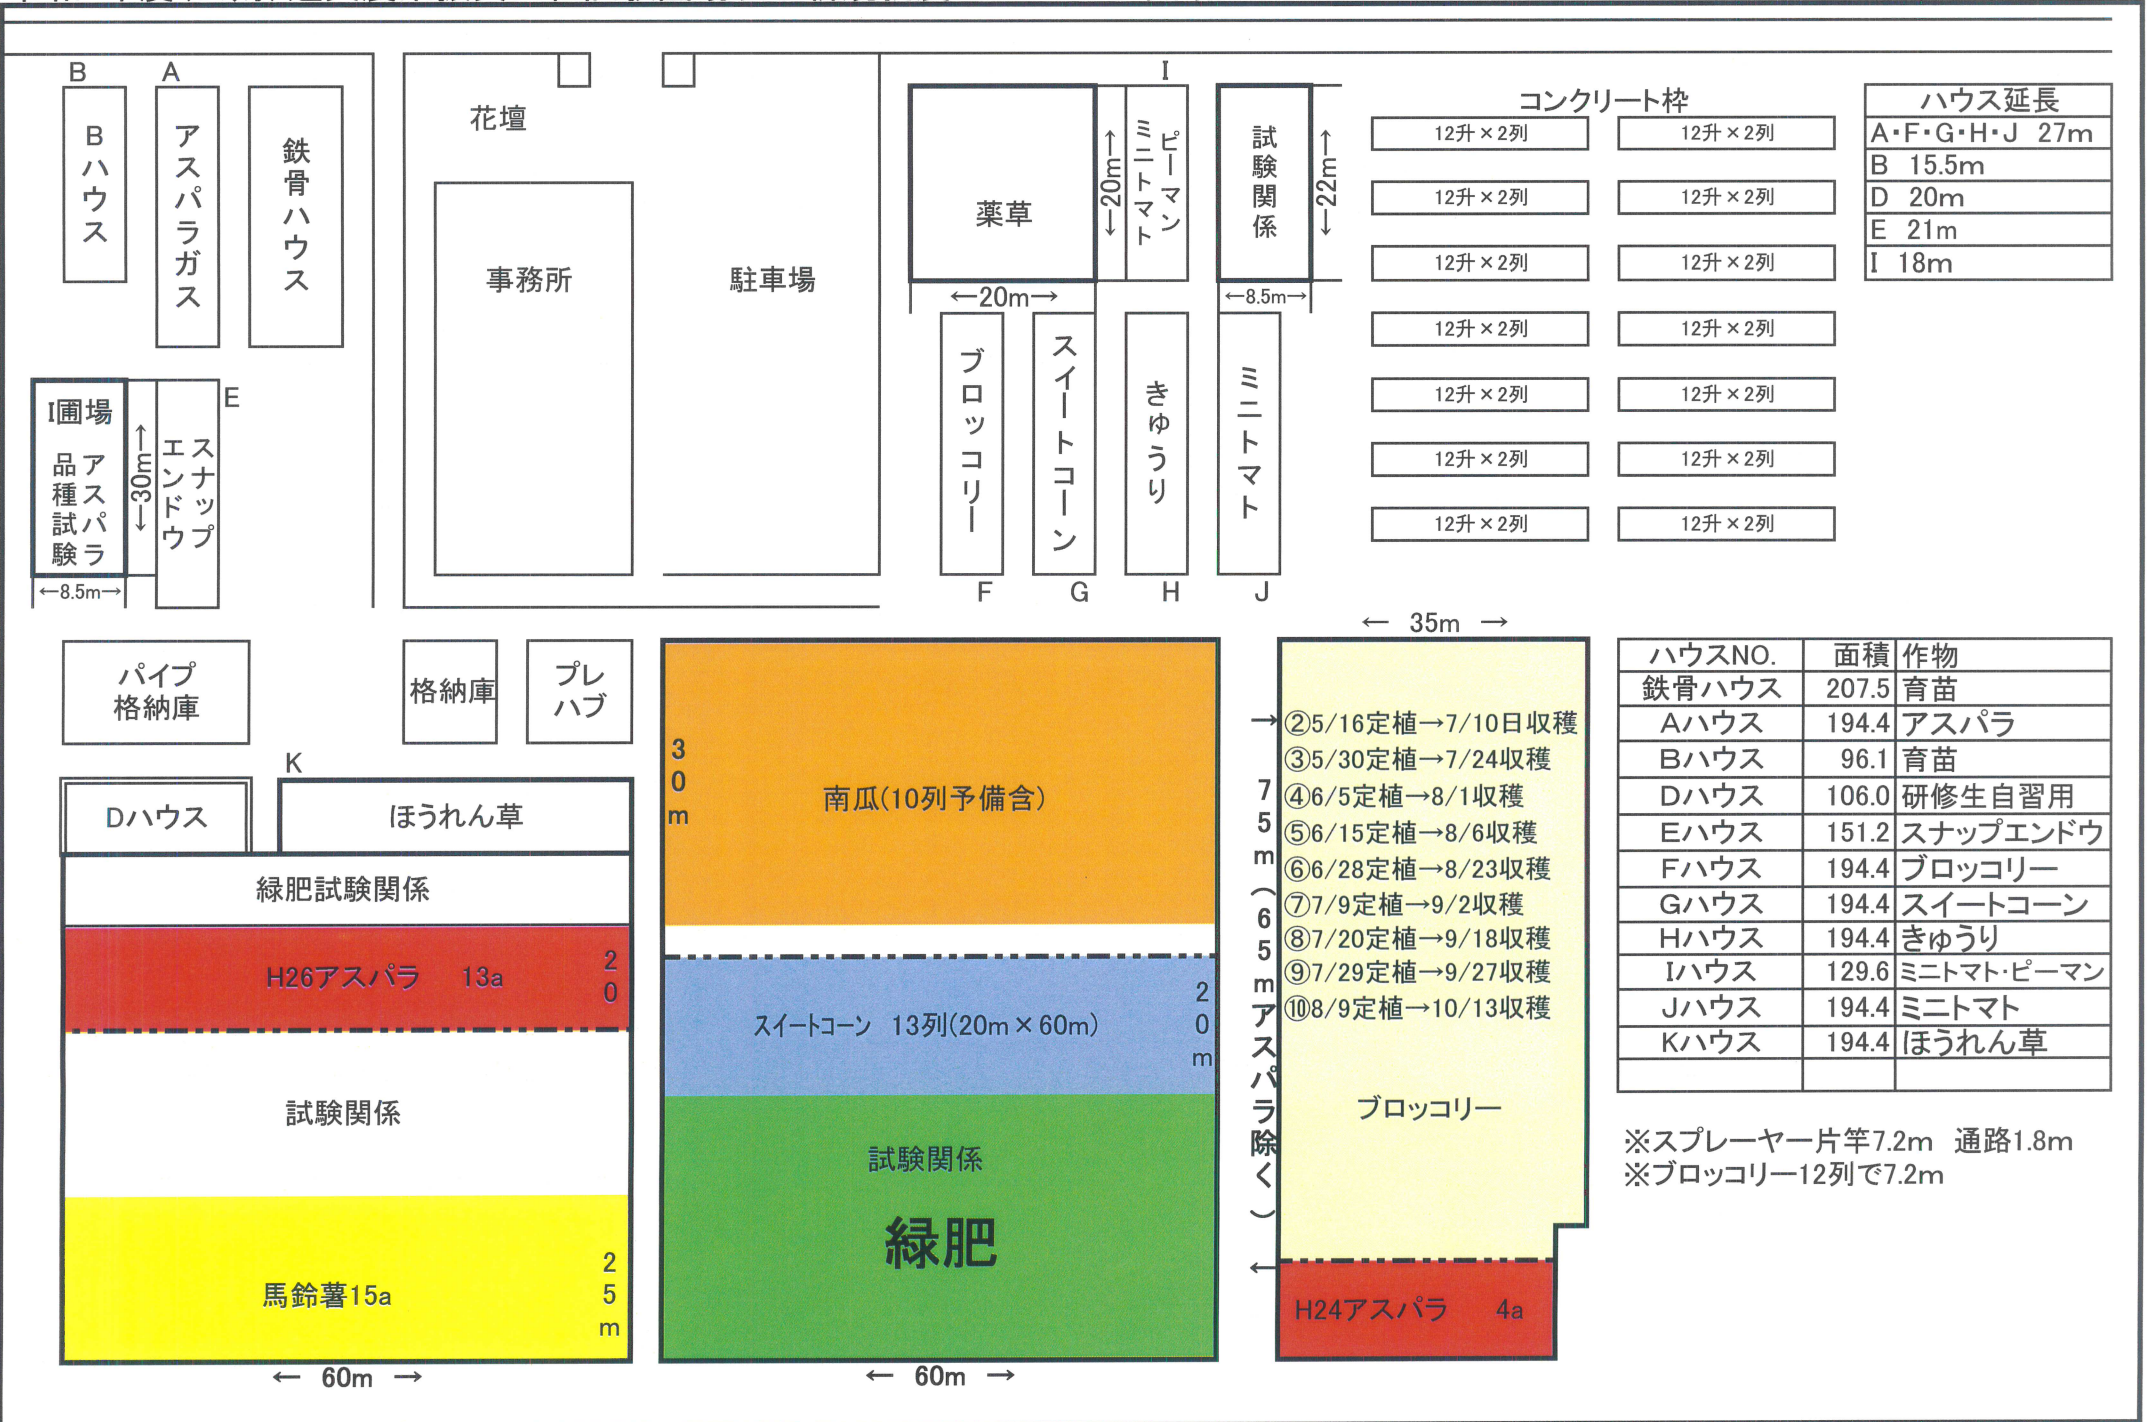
B A

Bハウス

アスパラガス

鉄骨ハウス

花壇

事務所

駐車場

I

薬草

←20m→

ピーマン ミニトマト

←20m→

試験関係

←22m→

←8.5m→

ブロッコリー

スイートコーン

きゅうり

ミニトマト

F G H J

コンクリート枠

| 12升×2列 | 12升×2列 |
|---|---|
| 12升×2列 | 12升×2列 |
| 12升×2列 | 12升×2列 |
| 12升×2列 | 12升×2列 |
| 12升×2列 | 12升×2列 |
| 12升×2列 | 12升×2列 |
| 12升×2列 | 12升×2列 |

| ハウス延長 |
|---|
| A・F・G・H・J 27m |
| B 15.5m |
| D 20m |
| E 21m |
| I 18m |

I圃場 アスパラ品種試験

←30m→

E

スナップエンドウ

←8.5m→

パイプ格納庫

格納庫

プレハブ

K

Dハウス

ほうれん草

緑肥試験関係

H26アスパラ 13a

20

試験関係

馬鈴薯15a

25m

← 60m →

30m

南瓜(10列予備含)

スイートコーン 13列(20m×60m)

20m

試験関係

緑肥

← 60m →

← 35m →

75m(65mアスパラ除く)

②5/16定植→7/10日収穫
③5/30定植→7/24収穫
④6/5定植→8/1収穫
⑤6/15定植→8/6収穫
⑥6/28定植→8/23収穫
⑦7/9定植→9/2収穫
⑧7/20定植→9/18収穫
⑨7/29定植→9/27収穫
⑩8/9定植→10/13収穫

ブロッコリー

H24アスパラ 4a

| ハウスNO. | 面積 | 作物 |
|---|---|---|
| 鉄骨ハウス | 207.5 | 育苗 |
| Aハウス | 194.4 | アスパラ |
| Bハウス | 96.1 | 育苗 |
| Dハウス | 106.0 | 研修生自習用 |
| Eハウス | 151.2 | スナップエンドウ |
| Fハウス | 194.4 | ブロッコリー |
| Gハウス | 194.4 | スイートコーン |
| Hハウス | 194.4 | きゅうり |
| Iハウス | 129.6 | ミニトマト・ピーマン |
| Jハウス | 194.4 | ミニトマト |
| Kハウス | 194.4 | ほうれん草 |
| | | |

※スプレーヤー片竿7.2m 通路1.8m
※ブロッコリー12列で7.2m